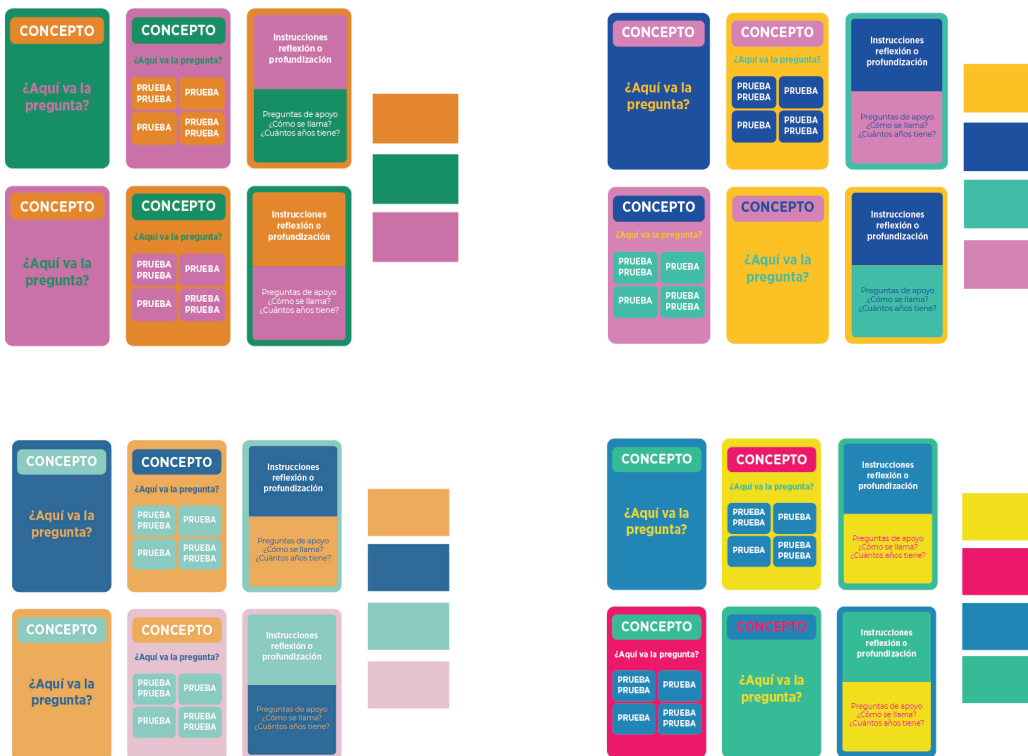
CONCEPTO
¿Aquí va la pregunta?

CONCEPTO
¿Aquí va la pregunta?
PRUEBA PRUEBA
PRUEBA
PRUEBA
PRUEBA PRUEBA

Instrucciones reflexión o profundización
Preguntas de apoyo ¿Cómo se llama? ¿Cuántos años tiene?

CONCEPTO
¿Aquí va la pregunta?

CONCEPTO
¿Aquí va la pregunta?
PRUEBA PRUEBA
PRUEBA
PRUEBA
PRUEBA PRUEBA

Instrucciones reflexión o profundización
Preguntas de apoyo ¿Cómo se llama? ¿Cuántos años tiene?

CONCEPTO
¿Aquí va la pregunta?

CONCEPTO
¿Aquí va la pregunta?
PRUEBA PRUEBA
PRUEBA
PRUEBA
PRUEBA PRUEBA

Instrucciones reflexión o profundización
Preguntas de apoyo ¿Cómo se llama? ¿Cuántos años tiene?

CONCEPTO
¿Aquí va la pregunta?
PRUEBA PRUEBA
PRUEBA
PRUEBA
PRUEBA PRUEBA

CONCEPTO
¿Aquí va la pregunta?

Instrucciones reflexión o profundización
Preguntas de apoyo ¿Cómo se llama? ¿Cuántos años tiene?

CONCEPTO
¿Aquí va la pregunta?

CONCEPTO
¿Aquí va la pregunta?
PRUEBA PRUEBA
PRUEBA
PRUEBA
PRUEBA PRUEBA

Instrucciones reflexión o profundización
Preguntas de apoyo ¿Cómo se llama? ¿Cuántos años tiene?

CONCEPTO
¿Aquí va la pregunta?

CONCEPTO
¿Aquí va la pregunta?
PRUEBA PRUEBA
PRUEBA
PRUEBA
PRUEBA PRUEBA

Instrucciones reflexión o profundización
Preguntas de apoyo ¿Cómo se llama? ¿Cuántos años tiene?

CONCEPTO
¿Aquí va la pregunta?

CONCEPTO
¿Aquí va la pregunta?
PRUEBA PRUEBA
PRUEBA
PRUEBA
PRUEBA PRUEBA

Instrucciones reflexión o profundización
Preguntas de apoyo ¿Cómo se llama? ¿Cuántos años tiene?

CONCEPTO
¿Aquí va la pregunta?
PRUEBA PRUEBA
PRUEBA
PRUEBA
PRUEBA PRUEBA

CONCEPTO
¿Aquí va la pregunta?

Instrucciones reflexión o profundización
Preguntas de apoyo ¿Cómo se llama? ¿Cuántos años tiene?